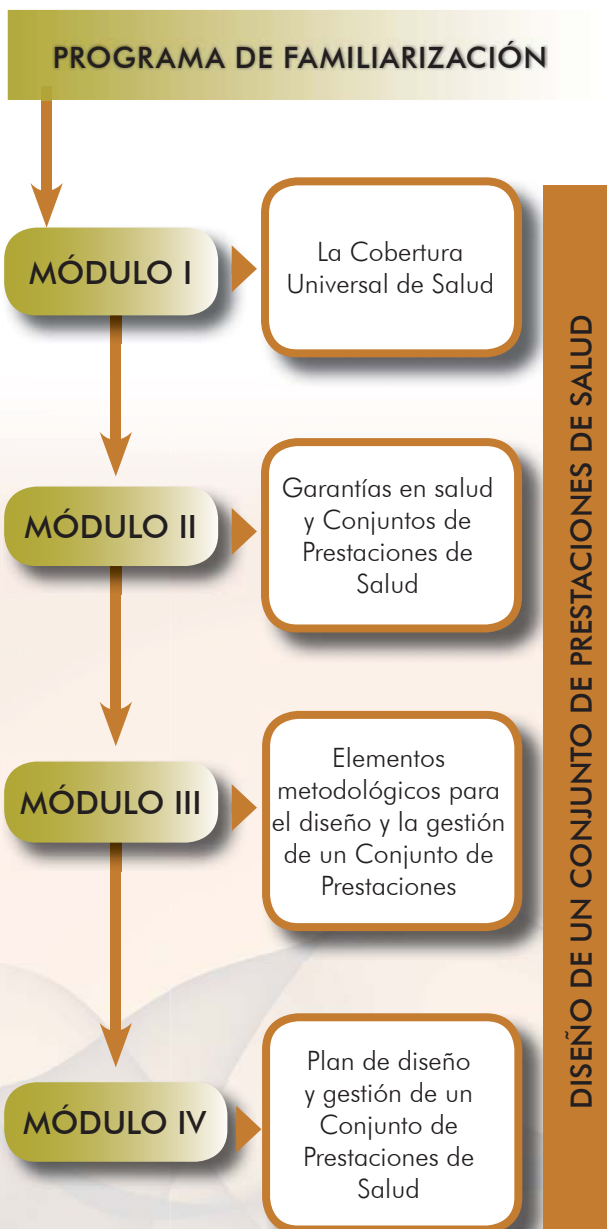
PROGRAMA DE FAMILIARIZACIÓN

MÓDULO I

La Cobertura Universal de Salud

MÓDULO II

Garantías en salud y Conjuntos de Prestaciones de Salud

MÓDULO III

Elementos metodológicos para el diseño y la gestión de un Conjunto de Prestaciones

MÓDULO IV

Plan de diseño y gestión de un Conjunto de Prestaciones de Salud

DISEÑO DE UN CONJUNTO DE PRESTACIONES DE SALUD